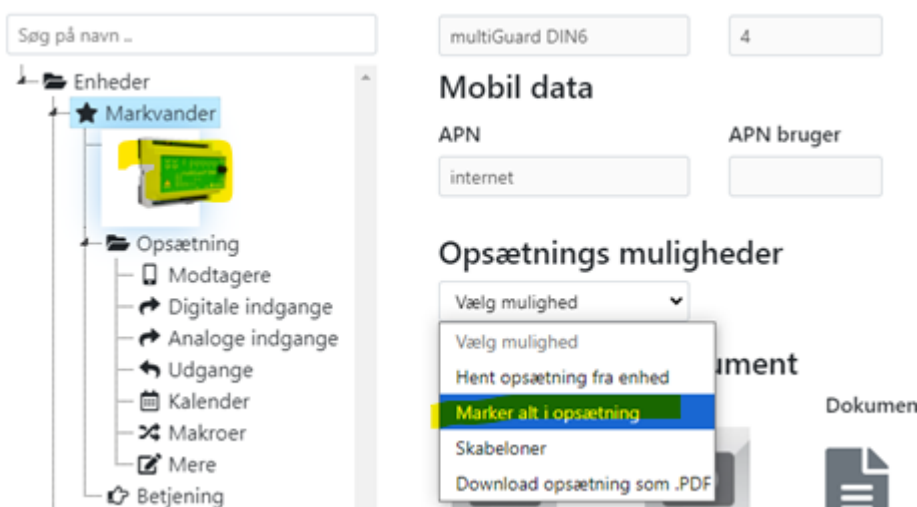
Søg på navn ..

Enheder
Markvander
Opsætning
Modtagere
Digitale indgange
Analoge indgange
Udgange
Kalender
Makroer
Mere
Betjening

multiGuard DIN6
4

Mobil data
APN
APN bruger
internet

Opsætnings muligheder
Vælg mulighed
Vælg mulighed
Hent opsætning fra enhed
Marker alt i opsætning
Skabeloner
Download opsætning som .PDF
ument
Dokumen